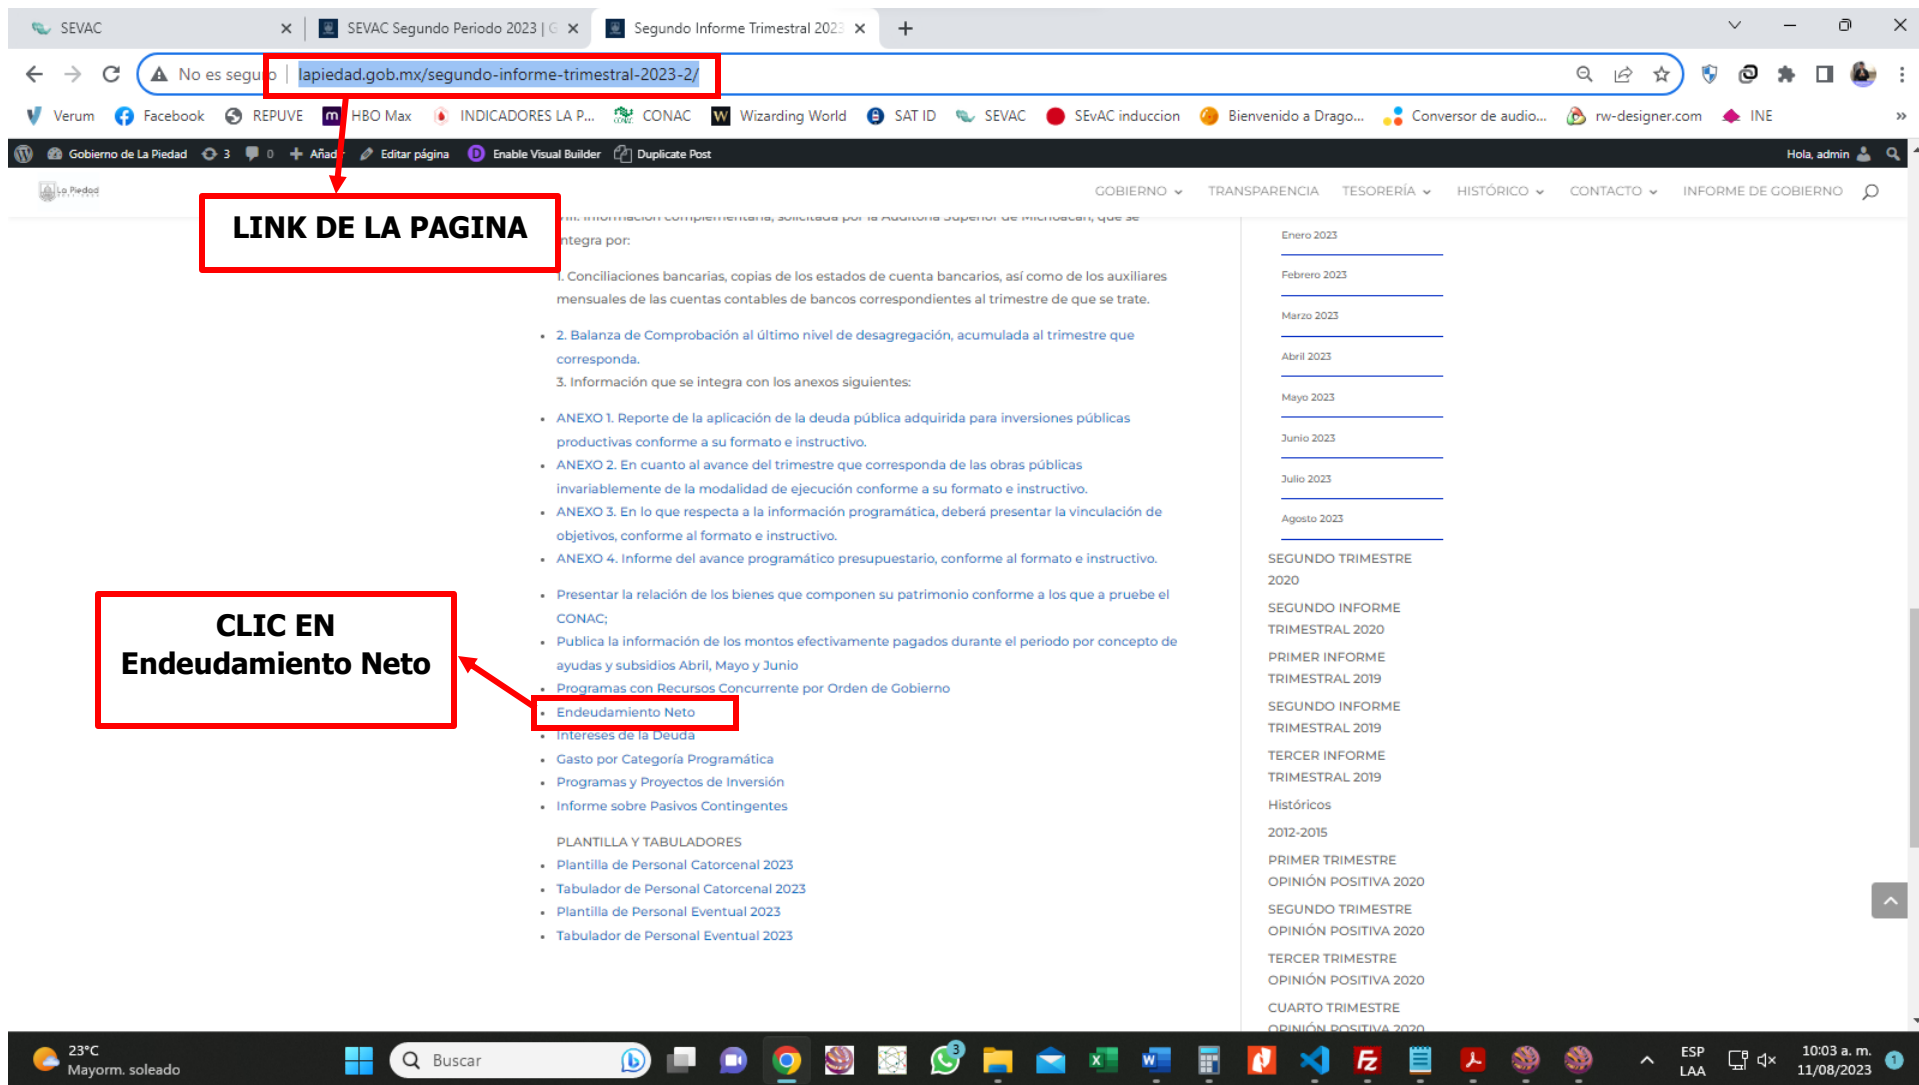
SEVAC
SEVAC Segundo Periodo 2023 | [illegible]
Segundo Informe Trimestral 2023

No es seguro | lapiedad.gob.mx/segundo-informe-trimestral-2023-2/

Verum Facebook REPUVE HBO Max INDICADORES LA P... CONAC Wizarding World SAT ID SEVAC SEvAC induccion Bienvenido a Drago... Conversor de audio... rw-designer.com INE

Gobierno de La Piedad 3 0 Añadir Editar página Enable Visual Builder Duplicate Post Hola, admin

GOBIERNO TRANSPARENCIA TESORERÍA HISTÓRICO CONTACTO INFORME DE GOBIERNO

LINK DE LA PAGINA

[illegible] información complementaria, solicitada por la Auditoría Superior de Michoacán, que se integra por:

1. Conciliaciones bancarias, copias de los estados de cuenta bancarios, así como de los auxiliares mensuales de las cuentas contables de bancos correspondientes al trimestre de que se trate.

- 2. Balanza de Comprobación al último nivel de desagregación, acumulada al trimestre que corresponda.

3. Información que se integra con los anexos siguientes:

- ANEXO 1. Reporte de la aplicación de la deuda pública adquirida para inversiones públicas productivas conforme a su formato e instructivo.
- ANEXO 2. En cuanto al avance del trimestre que corresponda de las obras públicas invariablemente de la modalidad de ejecución conforme a su formato e instructivo.
- ANEXO 3. En lo que respecta a la información programática, deberá presentar la vinculación de objetivos, conforme al formato e instructivo.
- ANEXO 4. Informe del avance programático presupuestario, conforme al formato e instructivo.

- Presentar la relación de los bienes que componen su patrimonio conforme a los que a pruebe el CONAC;
- Publica la información de los montos efectivamente pagados durante el periodo por concepto de ayudas y subsidios Abril, Mayo y Junio
- Programas con Recursos Concurrente por Orden de Gobierno
- Endeudamiento Neto
- Intereses de la Deuda
- Gasto por Categoría Programática
- Programas y Proyectos de Inversión
- Informe sobre Pasivos Contingentes

CLIC EN Endeudamiento Neto

PLANTILLA Y TABULADORES
- Plantilla de Personal Catorcenal 2023
- Tabulador de Personal Catorcenal 2023
- Plantilla de Personal Eventual 2023
- Tabulador de Personal Eventual 2023

Enero 2023
Febrero 2023
Marzo 2023
Abril 2023
Mayo 2023
Junio 2023
Julio 2023
Agosto 2023
SEGUNDO TRIMESTRE 2020
SEGUNDO INFORME TRIMESTRAL 2020
PRIMER INFORME TRIMESTRAL 2019
SEGUNDO INFORME TRIMESTRAL 2019
TERCER INFORME TRIMESTRAL 2019
Históricos
2012-2015
PRIMER TRIMESTRE OPINIÓN POSITIVA 2020
SEGUNDO TRIMESTRE OPINIÓN POSITIVA 2020
TERCER TRIMESTRE OPINIÓN POSITIVA 2020
CUARTO TRIMESTRE OPINIÓN POSITIVA 2020

23°C Mayorm. soleado Buscar ESP LAA 10:03 a. m. 11/08/2023